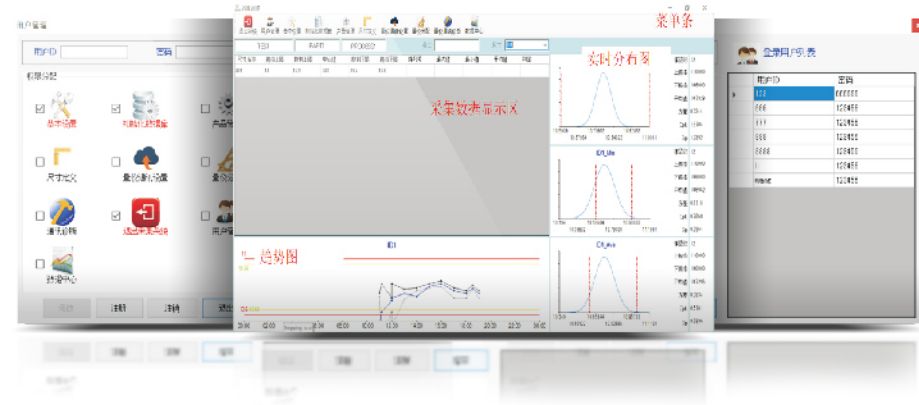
用户管理

用户ID

密码

权限分配

基本设置

数据处理

尺寸定义

退出系统

登录用户列表

| 用户ID | 密码 |
|---|---|
| 123 | 666666 |
| 666 | 123456 |
| 777 | 123456 |
| 888 | 123456 |
| 8888 | 123456 |
| 1 | 123456 |
| 3 | 123456 |

菜单条

实时分布图

采集数据显示区

趋势图

TEST

PART

PROCESS

D1

D1_Min

D1_Ave

注销

退出